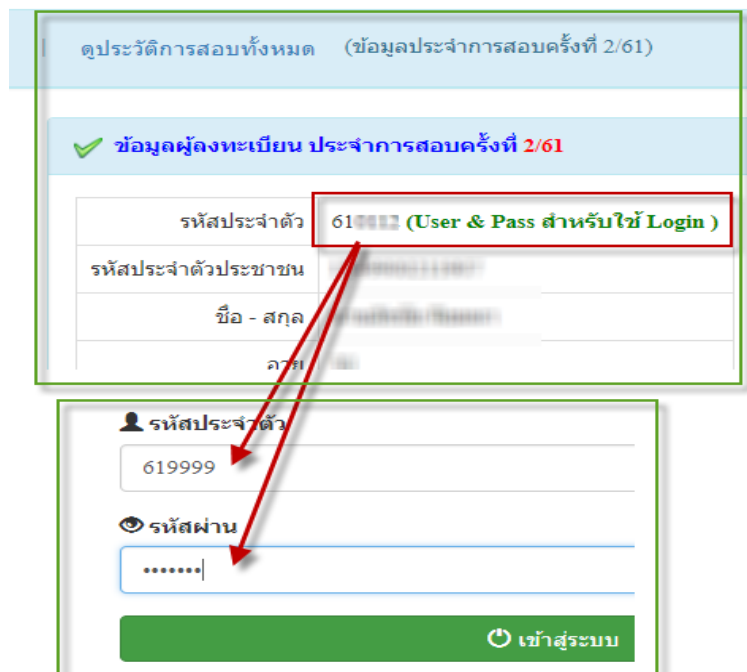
ดูประวัติการสอบทั้งหมด (ข้อมูลประจำการสอบครั้งที่ 2/61)

ข้อมูลผู้ลงทะเบียน ประจำการสอบครั้งที่ 2/61

| รหัสประจำตัว | 61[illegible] (User & Pass สำหรับใช้ Login ) |
|---|---|
| รหัสประจำตัวประชาชน | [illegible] |
| ชื่อ - สกุล | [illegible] |
| ภาค | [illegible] |

รหัสประจำตัว

619999

รหัสผ่าน

•••••••

เข้าสู่ระบบ